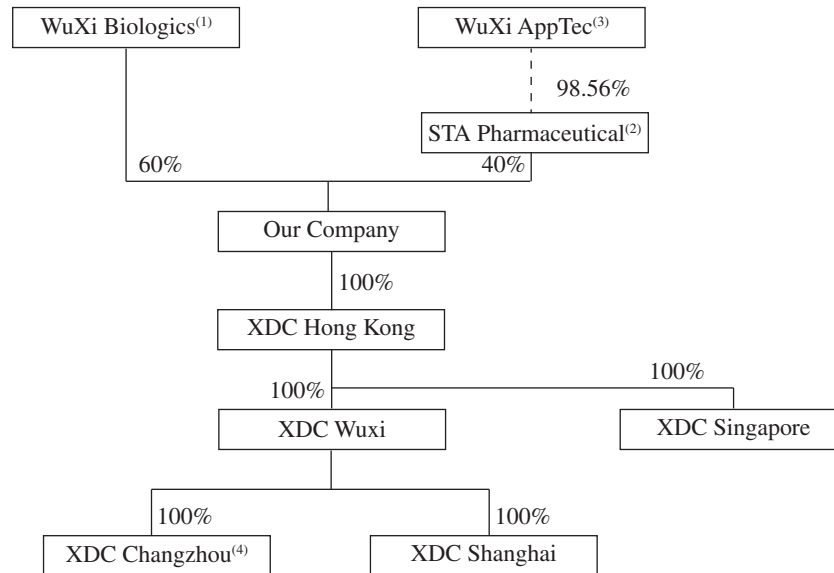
WuXi Biologics$^{(1)}$

WuXi AppTec$^{(3)}$

98.56%

STA Pharmaceutical$^{(2)}$

60%

40%

Our Company

100%

XDC Hong Kong

100%

100%

XDC Wuxi

XDC Singapore

100%

100%

XDC Changzhou$^{(4)}$

XDC Shanghai